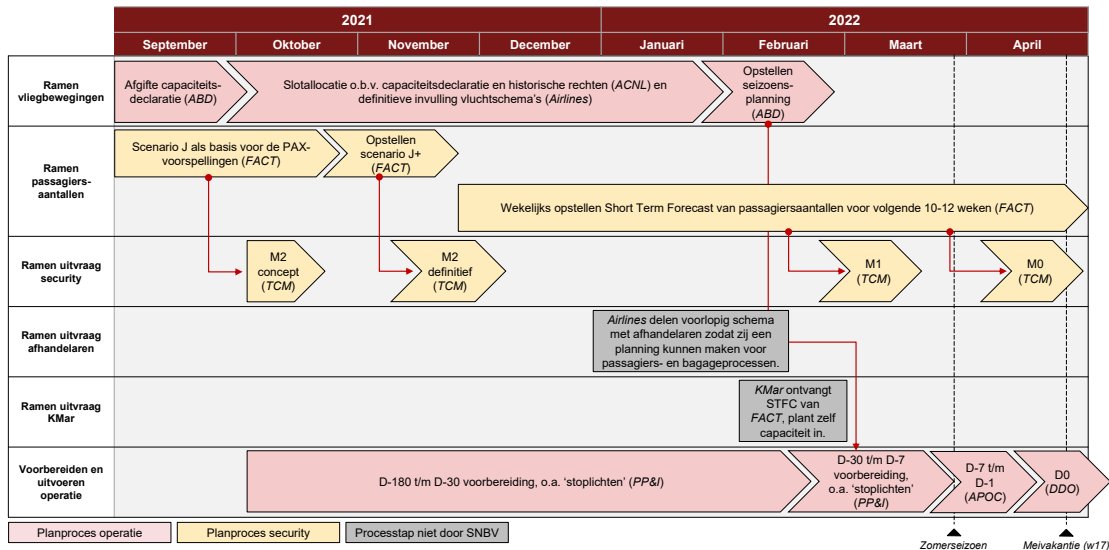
| | 2021 | | | | 2022 | | | |
|---|---|---|---|---|---|---|---|---|
| | September | Oktober | November | December | Januari | Februari | Maart | April |

Ramen vliegbewegingen

Afgifte capaciteitsdeclaratie (*ABD*)

Slotallocatie o.b.v. capaciteitsdeclaratie en historische rechten (*ACNL*) en definitieve invulling vluchtschema's (*Airlines*)

Opstellen seizoensplanning (*ABD*)

Ramen passagiersaantallen

Scenario J als basis voor de PAX-voorspellingen (*FACT*)

Opstellen scenario J+ (*FACT*)

Wekelijks opstellen Short Term Forecast van passagiersaantallen voor volgende 10-12 weken (*FACT*)

Ramen uitvraag security

M2 concept (*TCM*)

M2 definitief (*TCM*)

M1 (*TCM*)

M0 (*TCM*)

Ramen uitvraag afhandelaren

*Airlines* delen voorlopig schema met afhandelaren zodat zij een planning kunnen maken voor passagiers- en bagageprocessen.

Ramen uitvraag KMar

*KMar* ontvangt STFC van *FACT*, plant zelf capaciteit in.

Voorbereiden en uitvoeren operatie

D-180 t/m D-30 voorbereiding, o.a. 'stoplichten' (*PP&I*)

D-30 t/m D-7 voorbereiding, o.a. 'stoplichten' (*PP&I*)

D-7 t/m D-1 (*APOC*)

D0 (*DDO*)

Planproces operatie | Planproces security | Processtap niet door SNBV

Zomerseizoen

Meivakantie (w17)